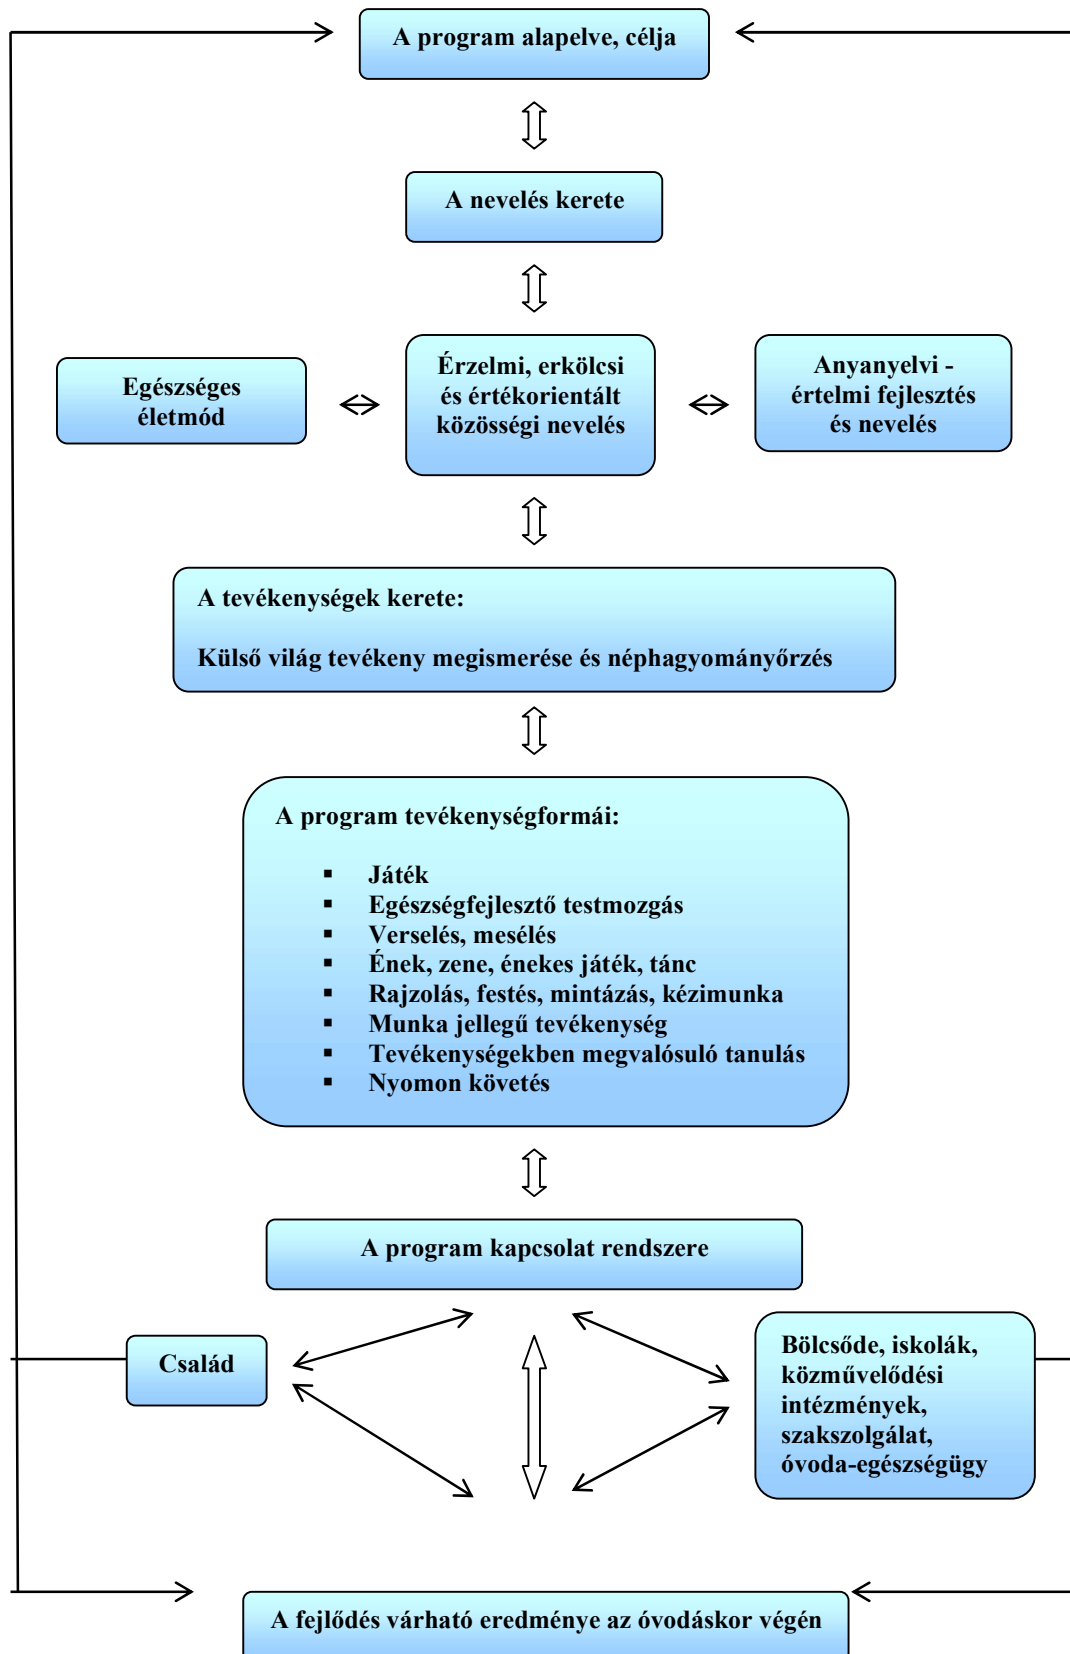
A program alapelve, célja

A nevelés kerete

Egészséges életmód

Érzelmi, erkölcsi és értékorientált közösségi nevelés

Anyanyelvi - értelmi fejlesztés és nevelés

A tevékenységek kerete:

Külső világ tevékeny megismerése és néphagyományőrzés

A program tevékenységformái:

- Játék
- Egészségfejlesztő testmozgás
- Verselés, mesélés
- Ének, zene, énekes játék, tánc
- Rajzolás, festés, mintázás, kézimunka
- Munka jellegű tevékenység
- Tevékenységekben megvalósuló tanulás
- Nyomon követés

A program kapcsolat rendszere

Család

Bölcsőde, iskolák, közművelődési intézmények, szakszolgálat, óvoda-egészségügy

A fejlődés várható eredménye az óvodáskor végén